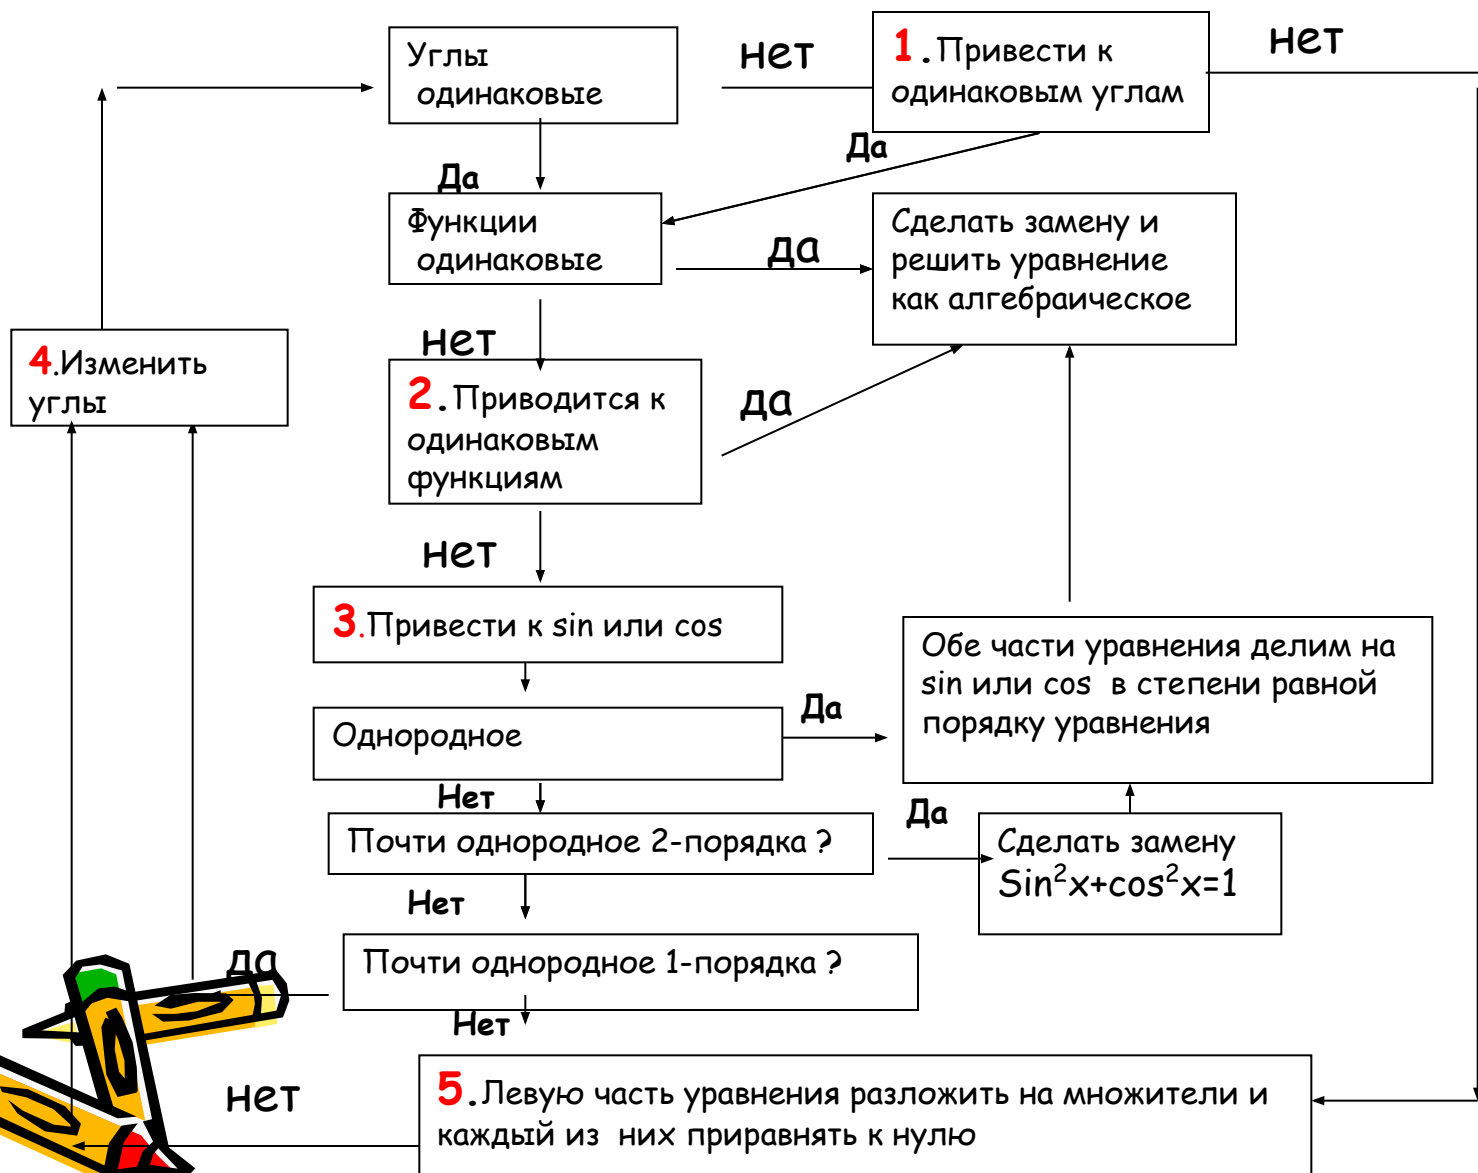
Углы одинаковые

нет

1.Привести к одинаковым углам

нет

Да

Да

Функции одинаковые

да

Сделать замену и решить уравнение как алгебраическое

4.Изменить углы

нет

2.Приводится к одинаковым функциям

да

нет

3.Привести к sin или cos

Обе части уравнения делим на sin или cos в степени равной порядку уравнения

Да

Однородное

Нет

Почти однородное 2-порядка ?

Да

Сделать замену $Sin^2x+cos^2x=1$

Нет

да

Почти однородное 1-порядка ?

Нет

нет

5.Левую часть уравнения разложить на множители и каждый из них приравнять к нулю